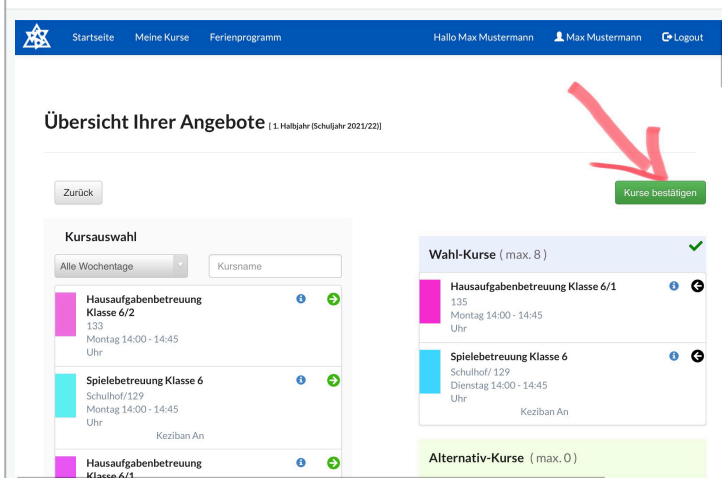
Startseite Meine Kurse Ferienprogramm Hallo Max Mustermann Max Mustermann Logout

Übersicht Ihrer Angebote [ 1. Halbjahr (Schuljahr 2021/22)]

Zurück

Kurse bestätigen

Kursauswahl

Alle Wochentage

Kursname

Hausaufgabenbetreuung Klasse 6/2
133
Montag 14:00 - 14:45 Uhr

Spielebetreuung Klasse 6
Schulhof/129
Montag 14:00 - 14:45 Uhr
Keziban An

Hausaufgabenbetreuung Klasse 6/1

Wahl-Kurse ( max. 8 )

Hausaufgabenbetreuung Klasse 6/1
135
Montag 14:00 - 14:45 Uhr

Spielebetreuung Klasse 6
Schulhof/129
Dienstag 14:00 - 14:45 Uhr
Keziban An

Alternativ-Kurse ( max. 0 )